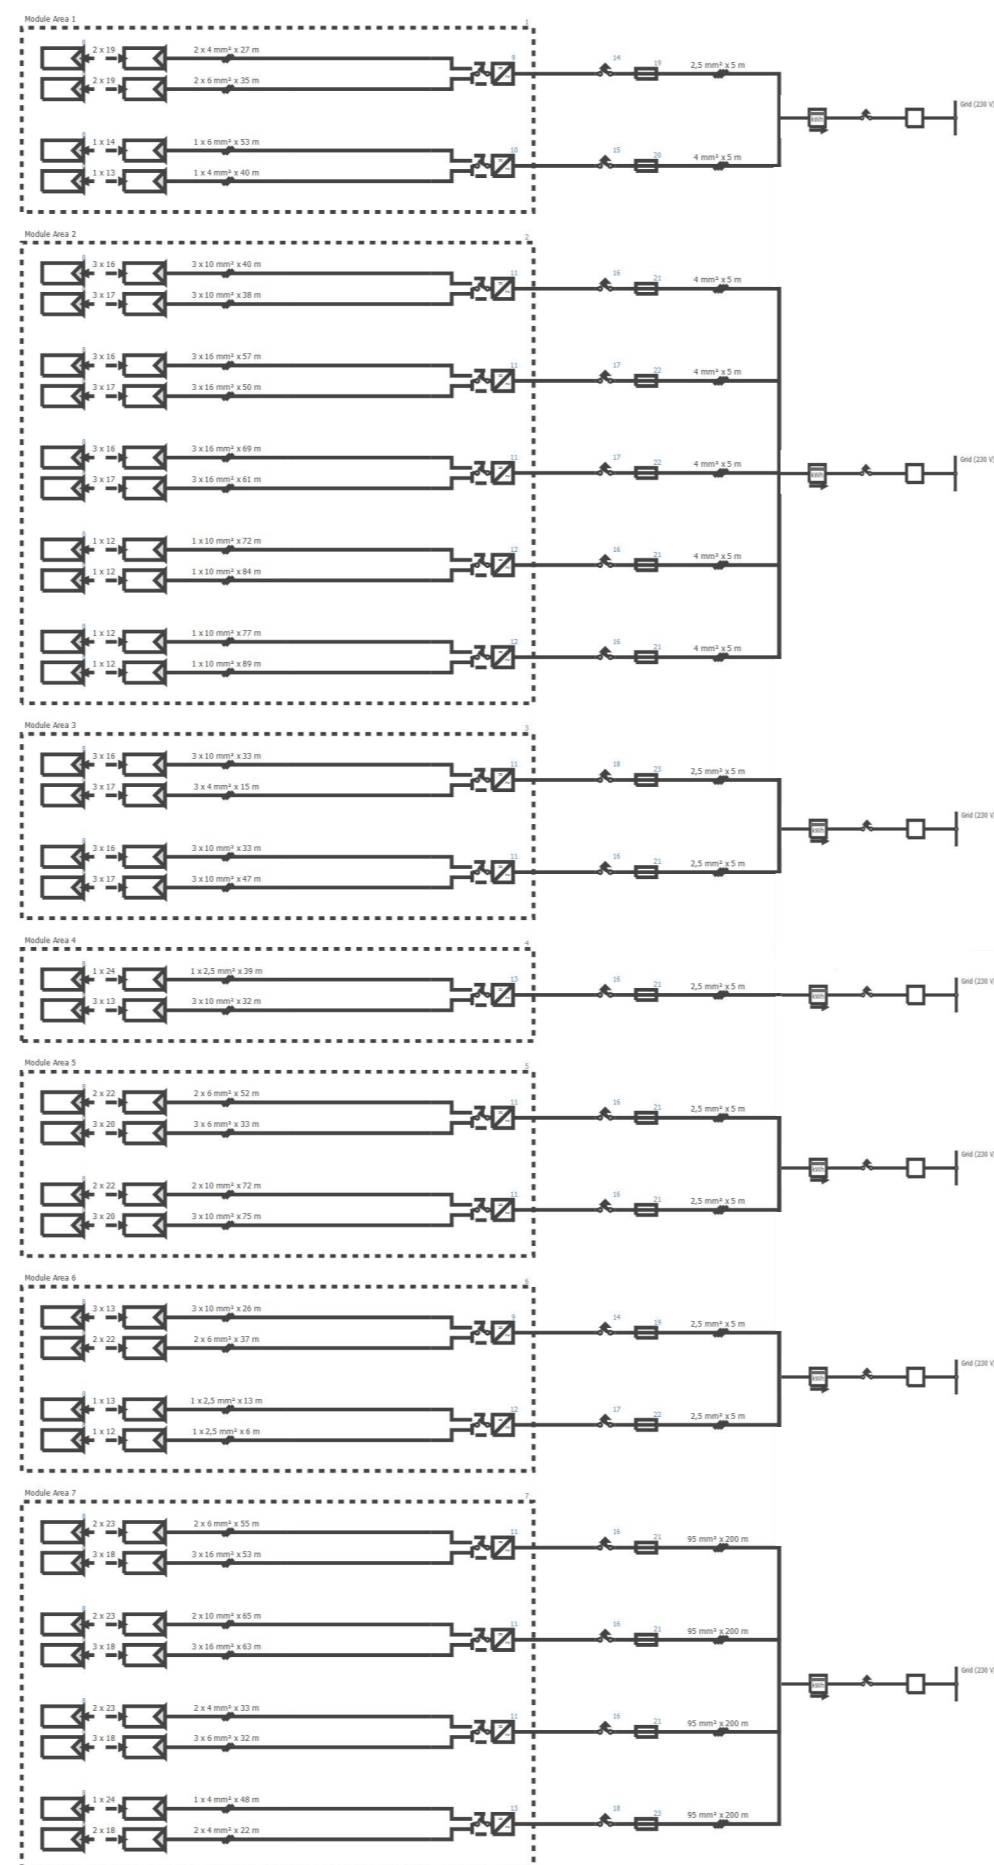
Module Area 1

1

2 x 19
2 x 4 mm² x 27 m
2 x 19
2 x 6 mm² x 35 m
9
14
19
2,5 mm² x 5 m

1 x 14
1 x 6 mm² x 53 m
1 x 13
1 x 4 mm² x 40 m
10
15
20
4 mm² x 5 m

kWh
Grid (230 V)

Module Area 2

2

3 x 16
3 x 10 mm² x 40 m
3 x 17
3 x 10 mm² x 38 m
11
16
21
4 mm² x 5 m

3 x 16
3 x 16 mm² x 57 m
3 x 17
3 x 16 mm² x 50 m
11
17
22
4 mm² x 5 m

3 x 16
3 x 16 mm² x 69 m
3 x 17
3 x 16 mm² x 61 m
11
17
22
4 mm² x 5 m

kWh
Grid (230 V)

1 x 12
1 x 10 mm² x 72 m
1 x 12
1 x 10 mm² x 84 m
12
16
21
4 mm² x 5 m

1 x 12
1 x 10 mm² x 77 m
1 x 12
1 x 10 mm² x 89 m
12
16
21
4 mm² x 5 m

Module Area 3

3

3 x 16
3 x 10 mm² x 33 m
3 x 17
3 x 4 mm² x 15 m
11
18
23
2,5 mm² x 5 m

kWh
Grid (230 V)

3 x 16
3 x 10 mm² x 33 m
3 x 17
3 x 10 mm² x 47 m
11
16
21
2,5 mm² x 5 m

Module Area 4

4

1 x 24
1 x 2,5 mm² x 39 m
3 x 13
3 x 10 mm² x 32 m
13
16
21
2,5 mm² x 5 m
kWh
Grid (230 V)

Module Area 5

5

2 x 22
2 x 6 mm² x 52 m
3 x 20
3 x 6 mm² x 33 m
11
16
21
2,5 mm² x 5 m

kWh
Grid (230 V)

2 x 22
2 x 10 mm² x 72 m
3 x 20
3 x 10 mm² x 75 m
11
16
21
2,5 mm² x 5 m

Module Area 6

6

3 x 13
3 x 10 mm² x 26 m
2 x 22
2 x 6 mm² x 37 m
9
14
19
2,5 mm² x 5 m

kWh
Grid (230 V)

1 x 13
1 x 2,5 mm² x 13 m
1 x 12
1 x 2,5 mm² x 6 m
12
17
22
2,5 mm² x 5 m

Module Area 7

7

2 x 23
2 x 6 mm² x 55 m
3 x 18
3 x 16 mm² x 53 m
11
16
21
95 mm² x 200 m

2 x 23
2 x 10 mm² x 65 m
3 x 18
3 x 16 mm² x 63 m
11
16
21
95 mm² x 200 m

kWh
Grid (230 V)

2 x 23
2 x 4 mm² x 33 m
3 x 18
3 x 6 mm² x 32 m
11
16
21
95 mm² x 200 m

1 x 24
1 x 4 mm² x 48 m
2 x 18
2 x 4 mm² x 22 m
13
18
23
95 mm² x 200 m